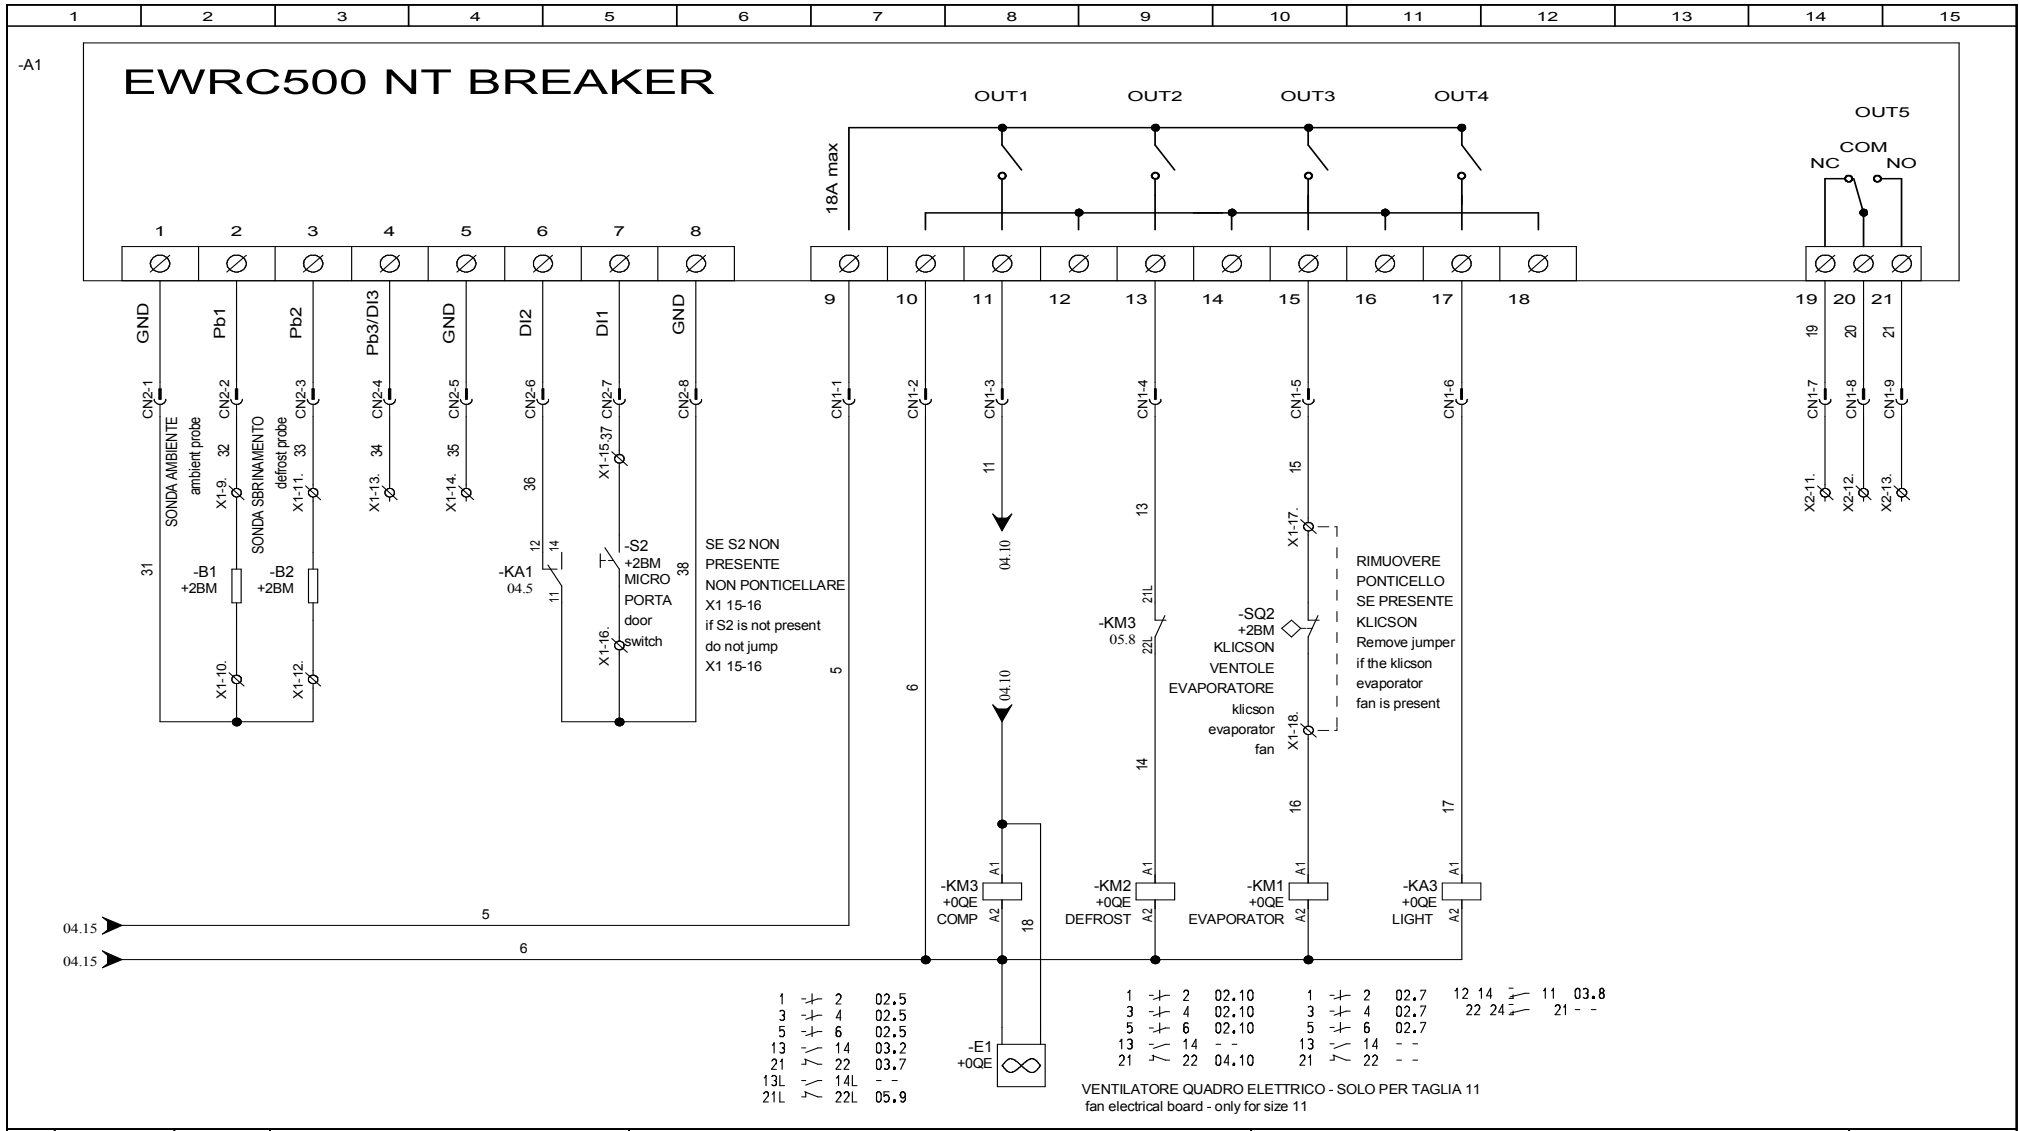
1 2 3 4 5 6 7 8 9 10 11 12 13 14 15

-A1

EWRC500 NT BREAKER

OUT1 OUT2 OUT3 OUT4

OUT5

COM
NC NO

18A max

1 2 3 4 5 6 7 8

9 10 11 12 13 14 15 16 17 18

19 20 21

GND Pb1 Pb2 Pb3/DI3 GND DI2 DI1 GND

19 20 21

CN2-1 CN2-2 CN2-3 CN2-4 CN2-5 CN2-6 CN2-7 CN2-8

CN1-1 CN1-2 CN1-3 CN1-4 CN1-5 CN1-6

CN1-7 CN1-8 CN1-9

SONDA AMBIENTE
ambient probe

32
X1-9.
SONDA SBRINAMENTO
defrost probe

33
X1-11.

34
X1-13.

35
X1-14.

36

X1-15 37

11

13

15

X2-11. X2-12. X2-13.

31

-B1
+2BM

-B2
+2BM

X1-10. X1-12.

12 14
-KA1
04.5
11

-S2
+2BM
MICRO
PORTA
door
switch
X1-16.

38

SE S2 NON
PRESENTE
NON PONTICELLARE
X1 15-16
if S2 is not present
do not jump
X1 15-16

5

6

04.10

04.10

21L
-KM3
05.8
22L

X1-17.

RIMUOVERE
PONTICELLO
SE PRESENTE
KLICSON
Remove jumper
if the klicson
evaporator
fan is present

-SQ2
+2BM
KLICSON
VENTOLE
EVAPORATORE
klicson
evaporator
fan

X1-18.

14

16

17

A1 A1 A1 A1

-KM3
+0QE
COMP
A2
18

-KM2
+0QE
DEFROST
A2

-KM1
+0QE
EVAPORATOR
A2

-KA3
+0QE
LIGHT
A2

04.15 5
04.15 6

1 2 02.5
3 4 02.5
5 6 02.5
13 14 03.2
21 22 03.7
13L 14L - -
21L 22L 05.9

-E1
+0QE

1 2 02.10
3 4 02.10
5 6 02.10
13 14 - -
21 22 04.10

1 2 02.7
3 4 02.7
5 6 02.7
13 14 - -
21 22 - -

12 14 11 03.8
22 24 21 - -

VENTILATORE QUADRO ELETTRICO - SOLO PER TAGLIA 11
fan electrical board - only for size 11